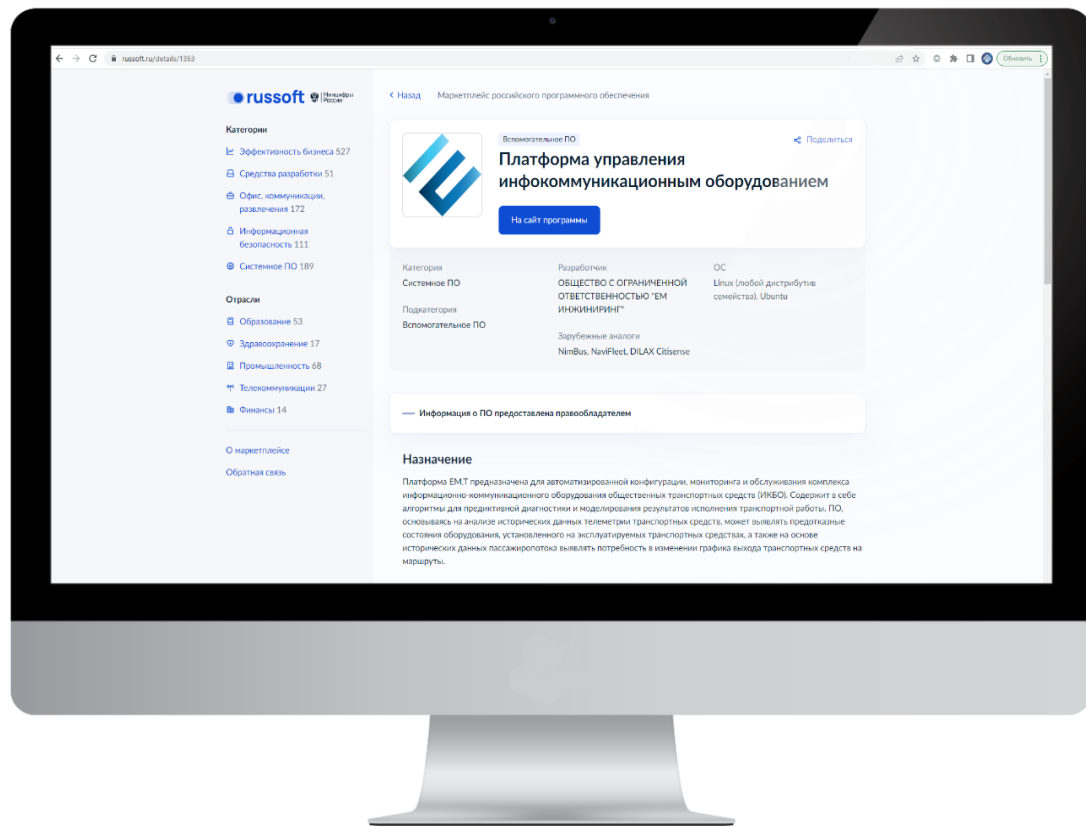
russoft.ru/details/1363

Обновить

russoft Минцифры России

Категории

Эффективность бизнеса 527

Средства разработки 51

Офис, коммуникации, развлечения 172

Информационная безопасность 111

Системное ПО 189

Отрасли

Образование 53

Здравоохранение 17

Промышленность 68

Телекоммуникации 27

Финансы 14

О маркетплейсе

Обратная связь

< Назад Маркетплейс российского программного обеспечения

Вспомогательное ПО

Поделиться

Платформа управления инфокоммуникационным оборудованием

На сайт программы

Категория
Системное ПО

Подкатегория
Вспомогательное ПО

Разработчик
ОБЩЕСТВО С ОГРАНИЧЕННОЙ ОТВЕТСТВЕННОСТЬЮ "ЕМ ИНЖИНИРИНГ"

Зарубежные аналоги
NimBus, NaviFleet, DILAX Citisense

ОС
Linux (любой дистрибутив семейства), Ubuntu

Информация о ПО предоставлена правообладателем

Назначение

Платформа EM.T предназначена для автоматизированной конфигурации, мониторинга и обслуживания комплекса информационно-коммуникационного оборудования общественных транспортных средств (ИКБО). Содержит в себе алгоритмы для предиктивной диагностики и моделирования результатов исполнения транспортной работы. ПО, основываясь на анализе исторических данных телеметрии транспортных средств, может выявлять предотказные состояния оборудования, установленного на эксплуатируемых транспортных средствах, а также на основе исторических данных пассажиропотока выявлять потребность в изменении графика выхода транспортных средств на маршруты.